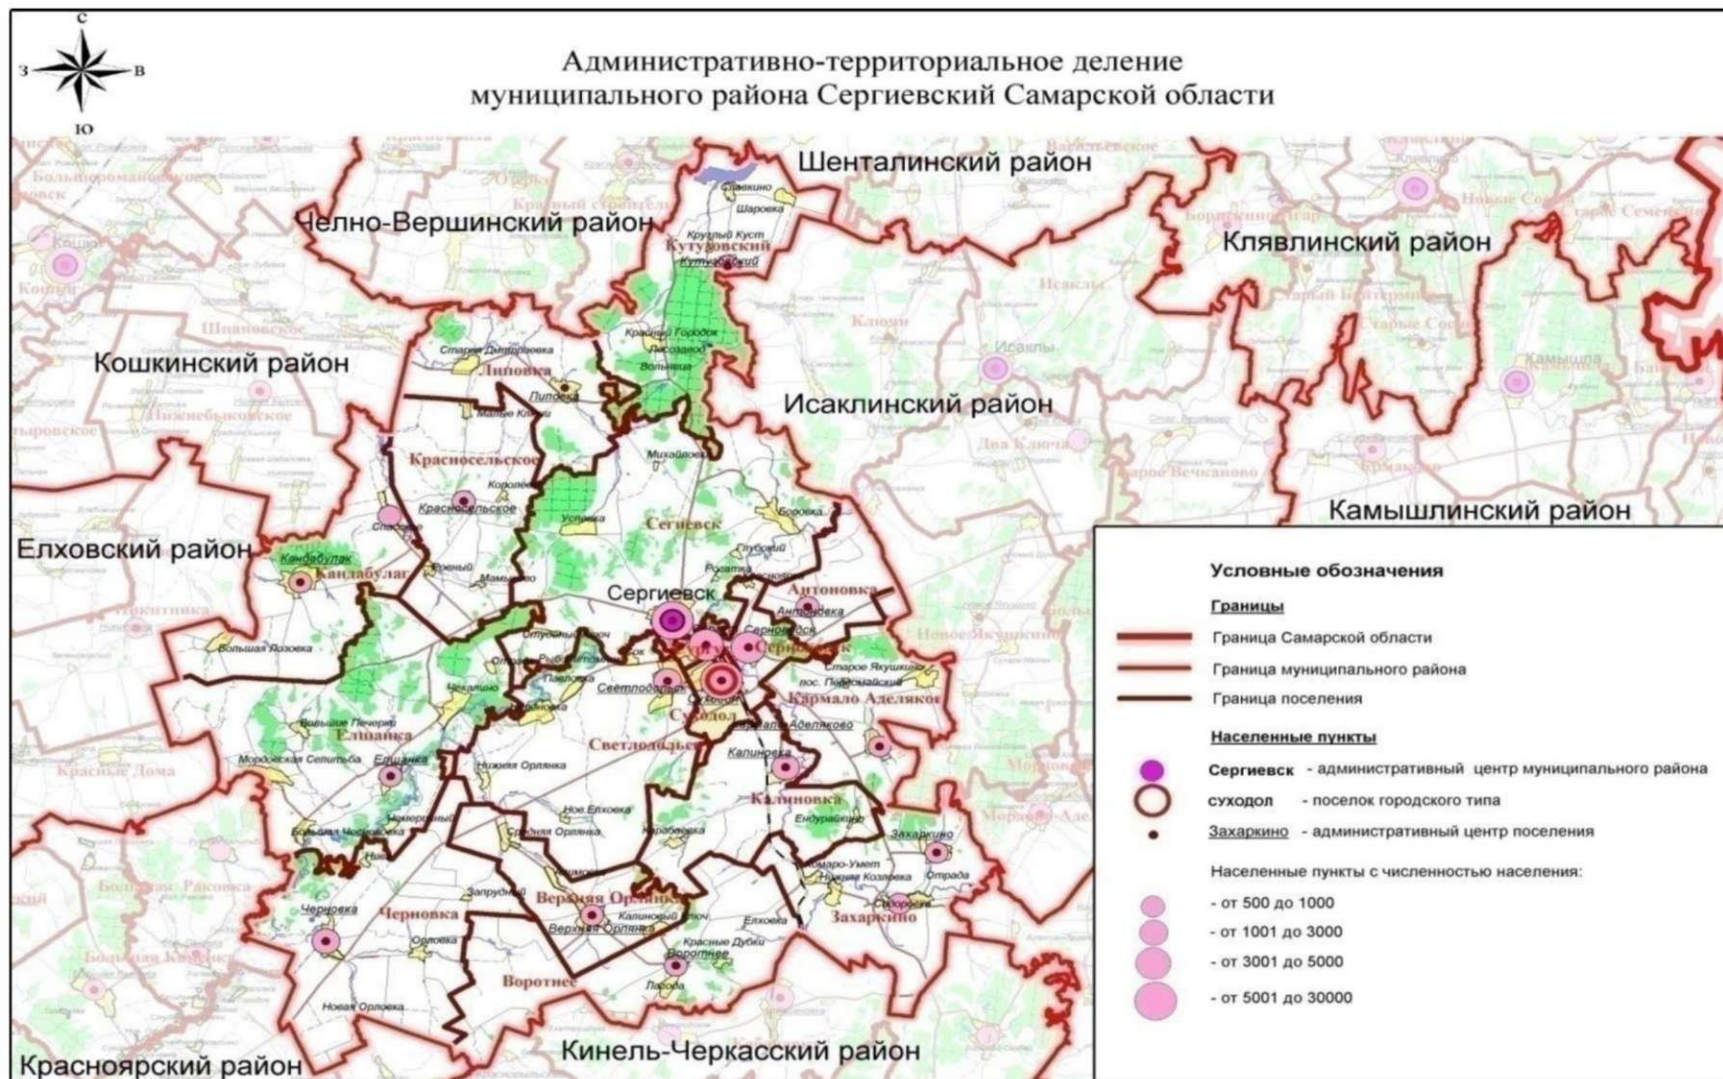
С
З
В
Ю

Административно-территориальное деление муниципального района Сергиевский Самарской области

Шенталинский район
Челно-Вершинский район
Клявлинский район
Кошкинский район
Исаклинский район
Камышлинский район
Елховский район
Красноярский район
Кинель-Черкасский район

Кутузовский
Липовка
Красносельское
Сергиевск
Кандабулак
Антоновка
Сергиевск
Суходол
Светлодольск
Кармало-Аделяково
Елшанка
Калиновка
Верхняя Орлянка
Черновка
Захаркино
Воротнее

Условные обозначения
Границы
Граница Самарской области
Граница муниципального района
Граница поселения
Населенные пункты
Сергиевск - административный центр муниципального района
суходол - поселок городского типа
Захаркино - административный центр поселения
Населенные пункты с численностью населения:
- от 500 до 1000
- от 1001 до 3000
- от 3001 до 5000
- от 5001 до 30000